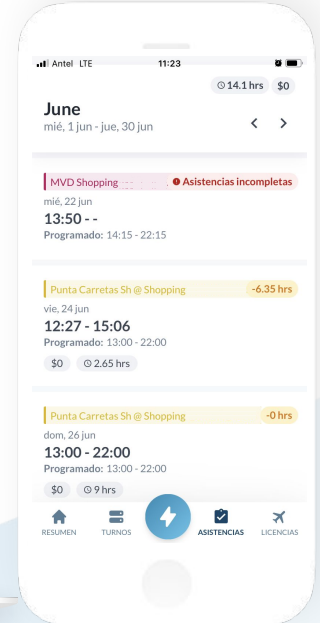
Antel LTE 11:23

14.1 hrs $0

June
mié, 1 jun - jue, 30 jun

MVD Shopping
Asistencias incompletas
mié, 22 jun
13:50 - -
Programado: 14:15 - 22:15

Punta Carretas Sh @ Shopping
-6.35 hrs
vie, 24 jun
12:27 - 15:06
Programado: 13:00 - 22:00
$0 2.65 hrs

Punta Carretas Sh @ Shopping
-0 hrs
dom, 26 jun
13:00 - 22:00
Programado: 13:00 - 22:00
$0 9 hrs

RESUMEN TURNOS ASISTENCIAS LICENCIAS